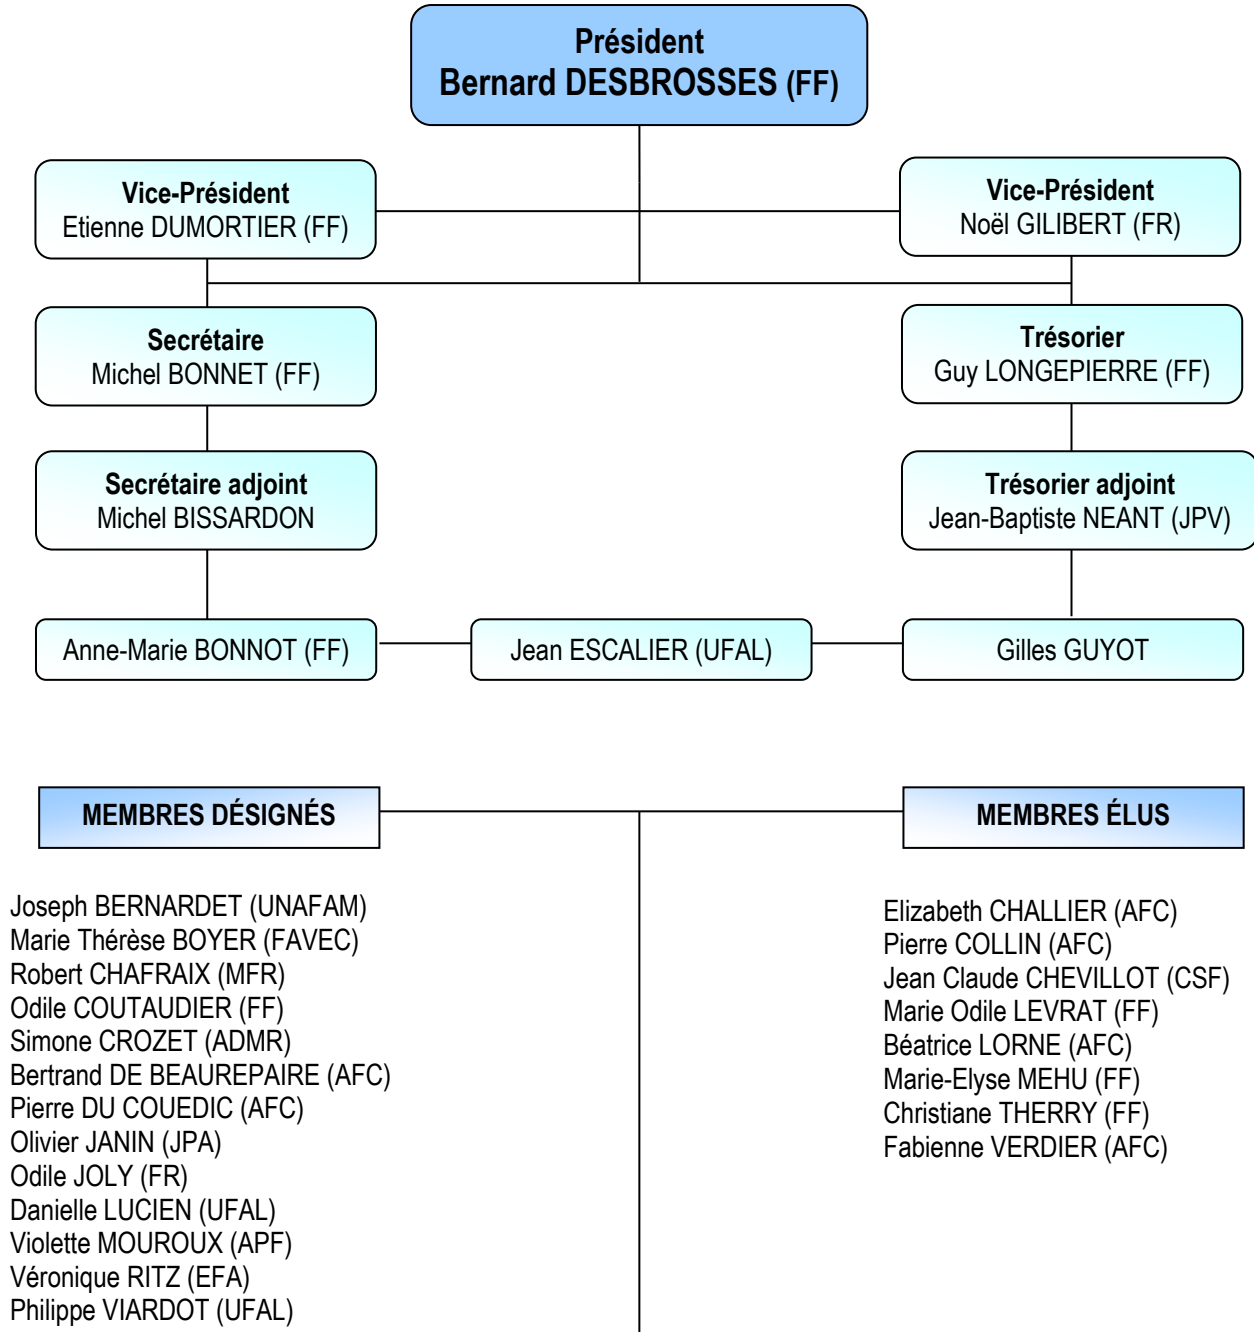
Président
Bernard DESBROSSES (FF)

Vice-Président
Etienne DUMORTIER (FF)

Vice-Président
Noël GILIBERT (FR)

Secrétaire
Michel BONNET (FF)

Trésorier
Guy LONGEPIERRE (FF)

Secrétaire adjoint
Michel BISSARDON

Trésorier adjoint
Jean-Baptiste NEANT (JPV)

Anne-Marie BONNOT (FF)

Jean ESCALIER (UFAL)

Gilles GUYOT

MEMBRES DÉSIGNÉS

Joseph BERNARDET (UNAFAM)
Marie Thérèse BOYER (FAVEC)
Robert CHAFRAIX (MFR)
Odile COUTAUDIER (FF)
Simone CROZET (ADMR)
Bertrand DE BEAUREPAIRE (AFC)
Pierre DU COUEDIC (AFC)
Olivier JANIN (JPA)
Odile JOLY (FR)
Danielle LUCIEN (UFAL)
Violette MOUROUX (APF)
Véronique RITZ (EFA)
Philippe VIARDOT (UFAL)

MEMBRES ÉLUS

Elizabeth CHALLIER (AFC)
Pierre COLLIN (AFC)
Jean Claude CHEVILLOT (CSF)
Marie Odile LEVRAT (FF)
Béatrice LORNE (AFC)
Marie-Elyse MEHU (FF)
Christiane THERRY (FF)
Fabienne VERDIER (AFC)